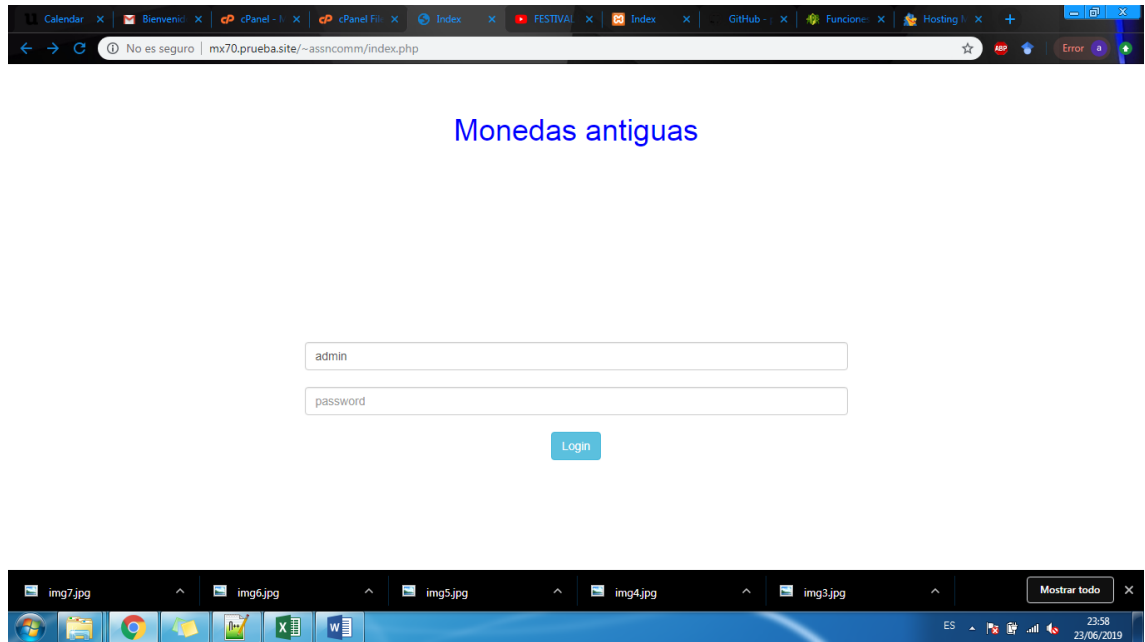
Calendar × Bienvenid × cPanel - I × cPanel Fil × Index × FESTIVAL × Index × GitHub - × Funcione × Hosting × +

No es seguro | mx70.prueba.site/~assncomm/index.php

ABP Error a

Monedas antiguas

admin

password

Login

img7.jpg ^ img6.jpg ^ img5.jpg ^ img4.jpg ^ img3.jpg ^ Mostrar todo ×

ES 23:58 23/06/2019